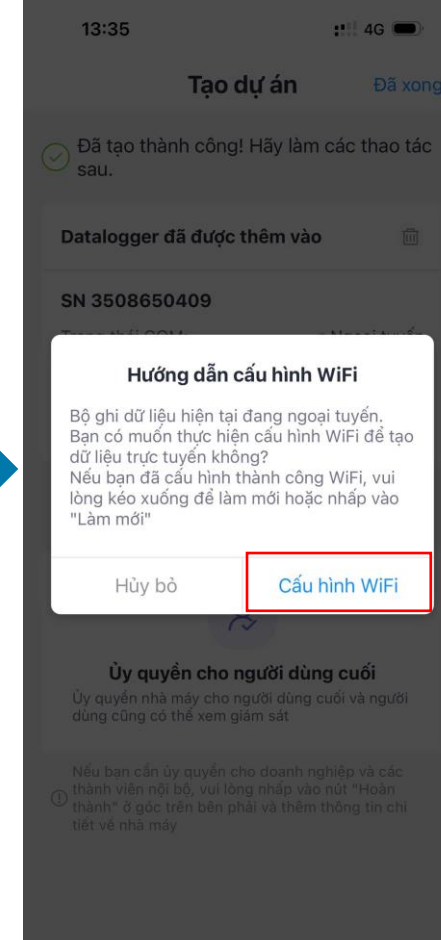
13:35

4G

Tạo dự án

Đã xong

Đã tạo thành công! Hãy làm các thao tác sau.

Datalogger đã được thêm vào

SN 3508650409

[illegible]

Hướng dẫn cấu hình WiFi

Bộ ghi dữ liệu hiện tại đang ngoại tuyến. Bạn có muốn thực hiện cấu hình WiFi để tạo dữ liệu trực tuyến không?
Nếu bạn đã cấu hình thành công WiFi, vui lòng kéo xuống để làm mới hoặc nhấp vào "Làm mới"

Hủy bỏ

Cấu hình WiFi

Ủy quyền cho người dùng cuối

Ủy quyền nhà máy cho người dùng cuối và người dùng cũng có thể xem giám sát

Nếu bạn cần ủy quyền cho doanh nghiệp và các thành viên nội bộ, vui lòng nhấp vào nút "Hoàn thành" ở góc trên bên phải và thêm thông tin chi tiết về nhà máy